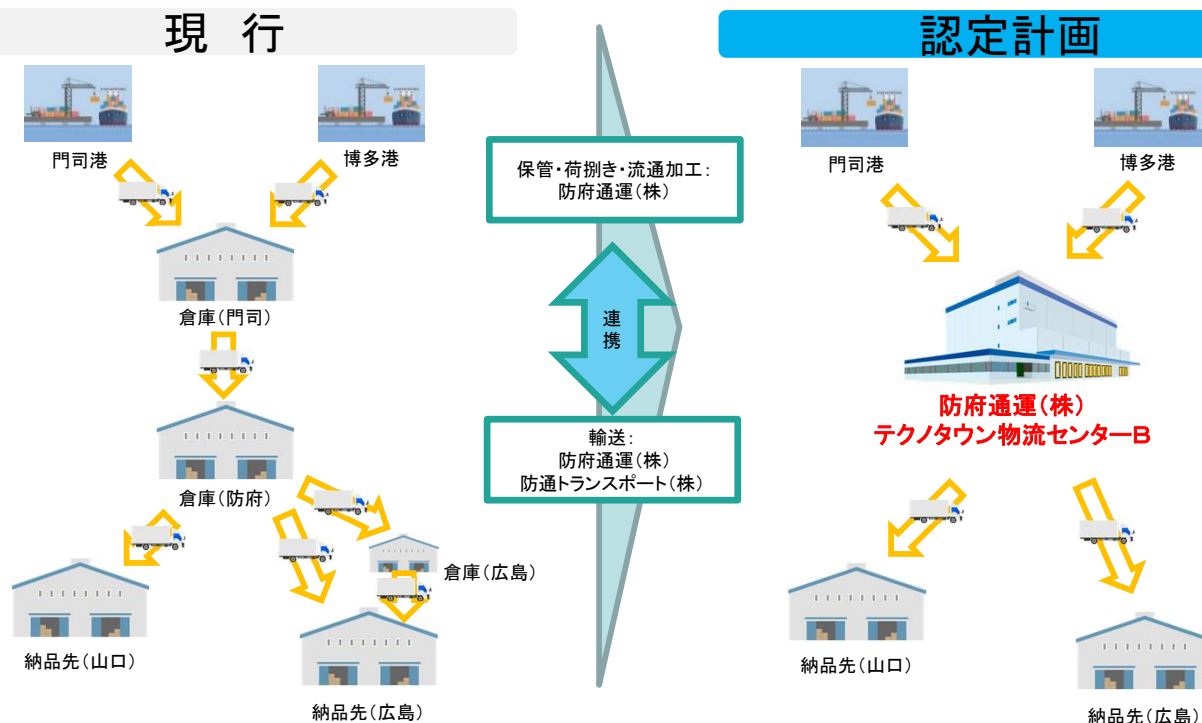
現　行

門司港

博多港

倉庫(門司)

倉庫(防府)

倉庫(広島)

納品先(山口)

納品先(広島)

保管・荷捌き・流通加工:
防府通運(株)

連
携

輸送:
防府通運(株)
防通トランスポート(株)

認定計画

門司港

博多港

防府通運(株)
テクノタウン物流センターB

納品先(山口)

納品先(広島)